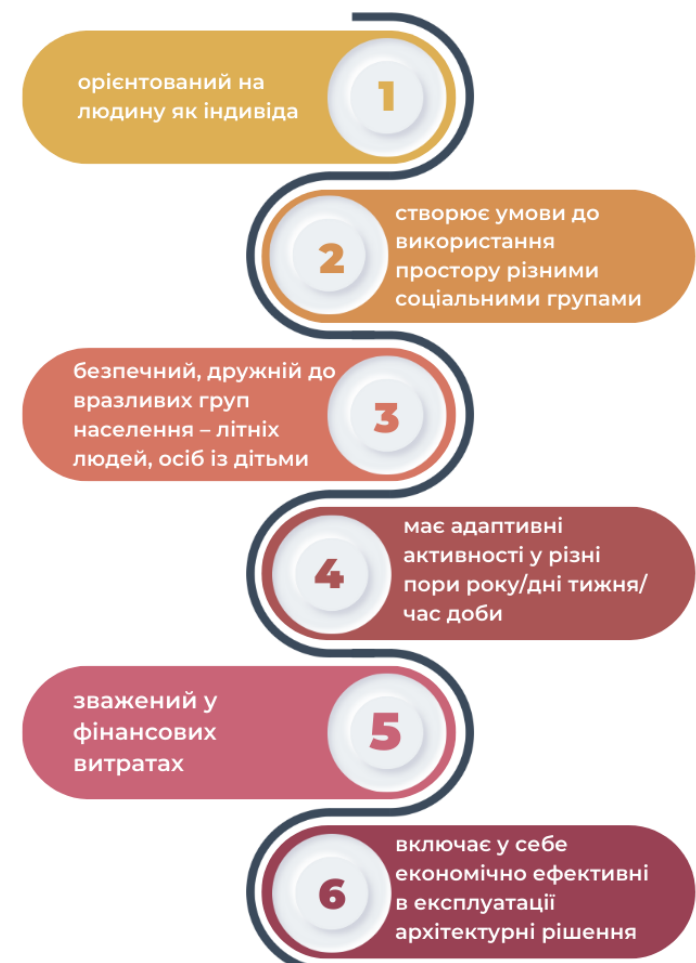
орієнтований на людину як індивіда

1

2

створює умови до використання простору різними соціальними групами

безпечний, дружній до вразливих груп населення – літніх людей, осіб із дітьми

3

4

має адаптивні активності у різні пори року/дні тижня/час доби

зважений у фінансових витратах

5

6

включає у себе економічно ефективні в експлуатації архітектурні рішення